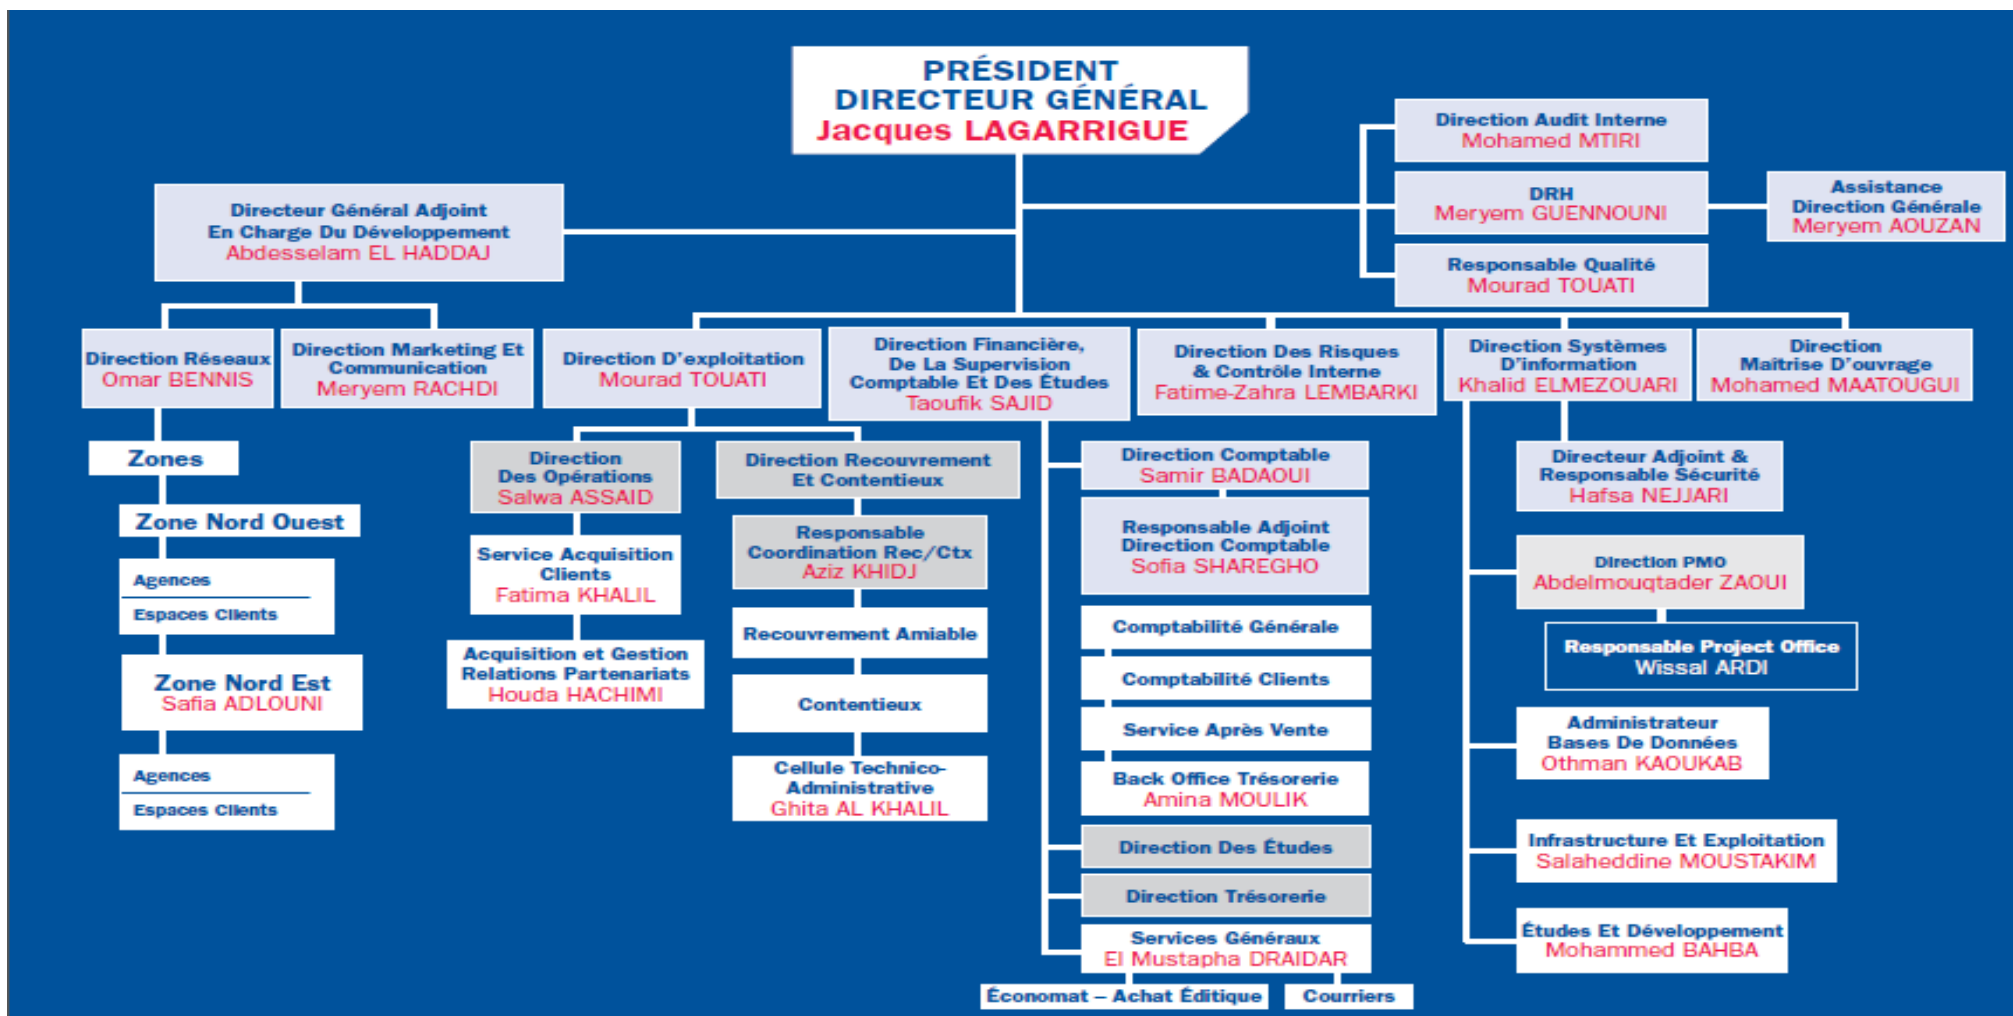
PRÉSIDENT
DIRECTEUR GÉNÉRAL
Jacques LAGARRIGUE

Direction Audit Interne
Mohamed MTIRI

DRH
Meryem GUENNOUNI

Assistance
Direction Générale
Meryem AOUZAN

Responsable Qualité
Mourad TOUATI

Directeur Général Adjoint
En Charge Du Développement
Abdesselam EL HADDAJ

Direction Réseaux
Omar BENNIS

Direction Marketing Et Communication
Meryem RACHDI

Direction D'exploitation
Mourad TOUATI

Direction Financière, De La Supervision Comptable Et Des Études
Taoufik SAJID

Direction Des Risques & Contrôle Interne
Fatime-Zahra LEMBARKI

Direction Systèmes D'information
Khalid ELMEZOUARI

Direction Maîtrise D'ouvrage
Mohamed MAATOUGUI

Zones

Zone Nord Ouest

Agences
Espaces Clients

Zone Nord Est
Safia ADLOUNI

Agences
Espaces Clients

Direction Des Opérations
Salwa ASSAID

Service Acquisition Clients
Fatima KHALIL

Acquisition et Gestion Relations Partenariats
Houda HACHIMI

Direction Recouvrement Et Contentieux

Responsable Coordination Rec/Ctx
Aziz KHIDJ

Recouvrement Amiable

Contentieux

Cellule Technico-Administrative
Ghita AL KHALIL

Direction Comptable
Samir BADAOUI

Responsable Adjoint Direction Comptable
Sofia SHAREGHO

Comptabilité Générale

Comptabilité Clients

Service Après Vente

Back Office Trésorerie
Amina MOULIK

Direction Des Études

Direction Trésorerie

Services Généraux
El Mustapha DRAIDAR

Économat – Achat Éditique

Courriers

Directeur Adjoint & Responsable Sécurité
Hafsa NEJJARI

Direction PMO
Abdelmouqtader ZAOUI

Responsable Project Office
Wissal ARDI

Administrateur Bases De Données
Othman KAOUKAB

Infrastructure Et Exploitation
Salaheddine MOUSTAKIM

Études Et Développement
Mohammed BAHBA